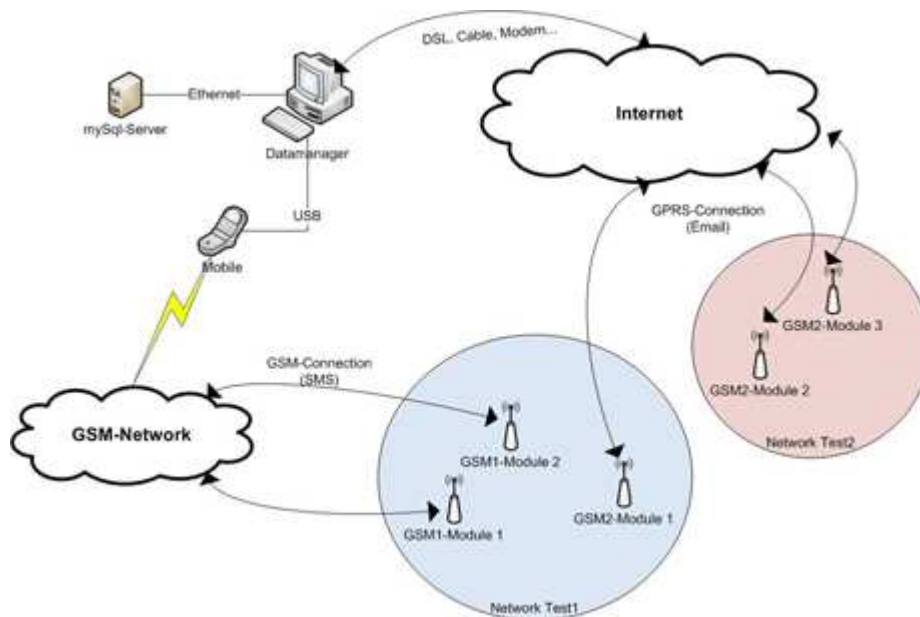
DSL, Cable, Modem...

Internet

mySql-Server

Ethernet

Datamanager

USB

Mobile

GPRS-Connection (Email)

GSM2-Module 3

GSM2-Module 2

Network Test2

GSM-Connection (SMS)

GSM-Network

GSM1-Module 2

GSM2-Module 1

GSM1-Module 1

Network Test1